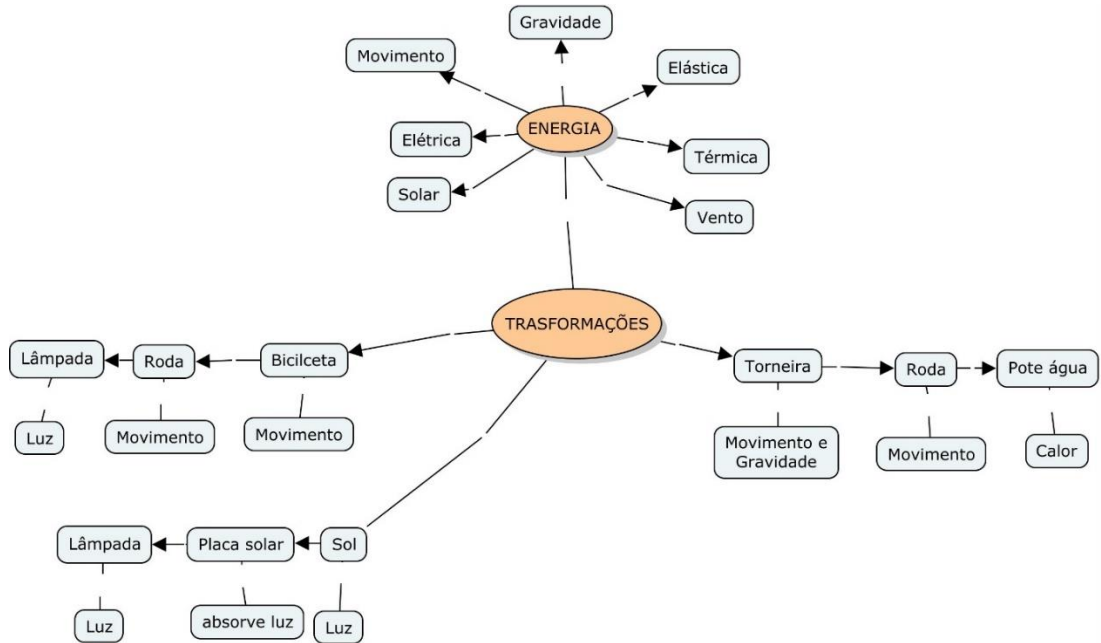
Gravidade

Movimento

Elástica

ENERGIA

Elétrica

Térmica

Solar

Vento

TRASFORMAÇÕES

Lâmpada

Roda

Bicilceta

Torneira

Roda

Pote água

Luz

Movimento

Movimento

Movimento e Gravidade

Movimento

Calor

Lâmpada

Placa solar

Sol

Luz

absorve luz

Luz